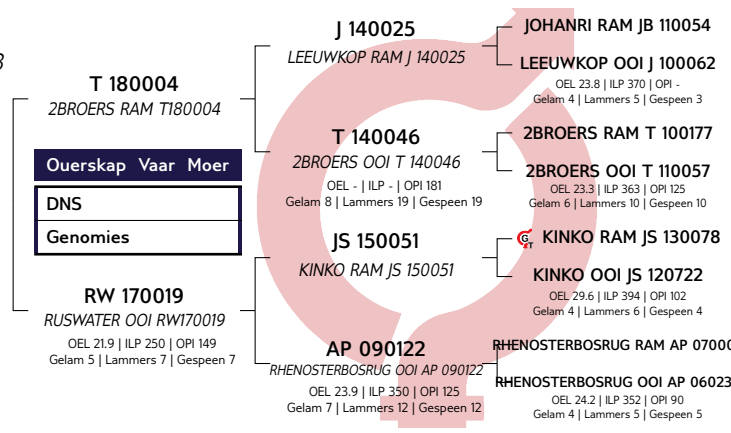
3

T 180004
2BROERS RAM T180004

Ouerskap Vaar Moer

DNS

Genomies

RW 170019
RUSWATER OOI RW170019
OEL 21.9 | ILP 250 | OPI 149
Gelam 5 | Lammers 7 | Gespeen 7

J 140025
LEEUWKOP RAM J 140025

T 140046
2BROERS OOI T 140046
OEL - | ILP - | OPI 181
Gelam 8 | Lammers 19 | Gespeen 19

JS 150051
KINKO RAM JS 150051

AP 090122
RHENOSTERBOSRUG OOI AP 090122
OEL 23.9 | ILP 350 | OPI 125
Gelam 7 | Lammers 12 | Gespeen 12

JOHANRI RAM JB 110054

LEEUWKOP OOI J 100062
OEL 23.8 | ILP 370 | OPI -
Gelam 4 | Lammers 5 | Gespeen 3

2BROERS RAM T 100177

2BROERS OOI T 110057
OEL 23.3 | ILP 363 | OPI 125
Gelam 6 | Lammers 10 | Gespeen 10

KINKO RAM JS 130078

KINKO OOI JS 120722
OEL 29.6 | ILP 394 | OPI 102
Gelam 4 | Lammers 6 | Gespeen 4

RHENOSTERBOSRUG RAM AP 07000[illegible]

RHENOSTERBOSRUG OOI AP 06023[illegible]
OEL 24.2 | ILP 352 | OPI 90
Gelam 4 | Lammers 5 | Gespeen 5